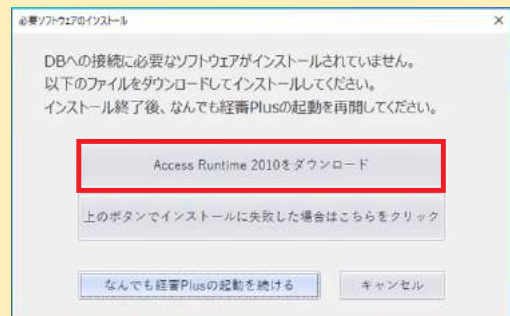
必要ソフトウェアのインストール

×

DBへの接続に必要なソフトウェアがインストールされていません。
以下のファイルをダウンロードしてインストールしてください。
インストール終了後、なんでも経審Plusの起動を再開してください。

Access Runtime 2010をダウンロード

上のボタンでインストールに失敗した場合はこちらをクリック

なんでも経審Plusの起動を続ける

キャンセル